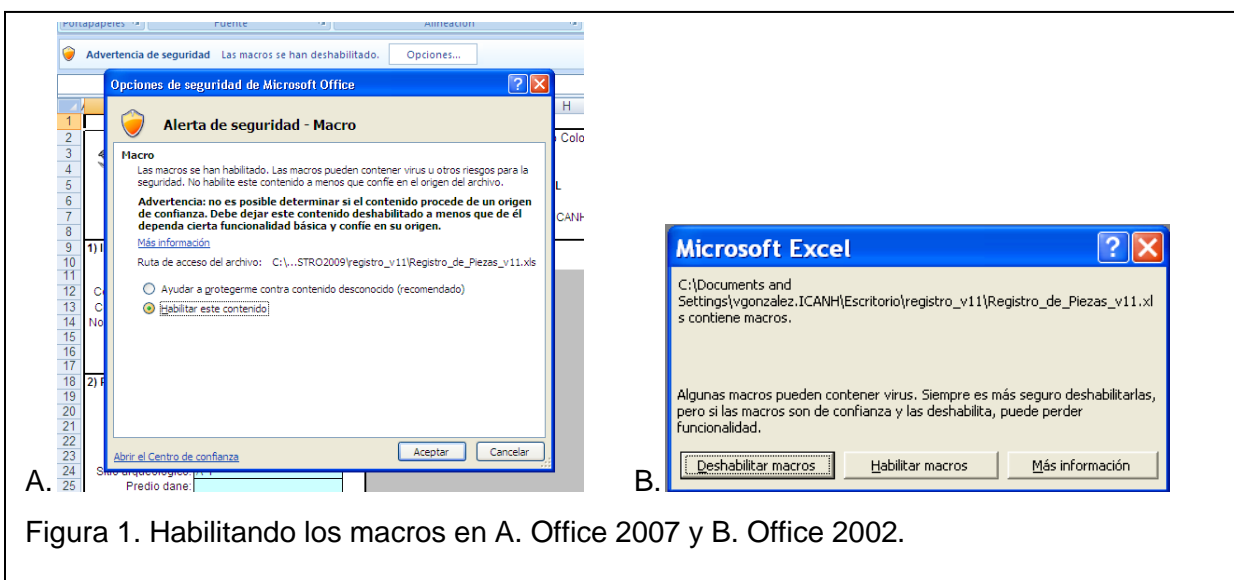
Portapapeles Fuente Alineación

Advertencia de seguridad Las macros se han deshabilitado. Opciones...

Opciones de seguridad de Microsoft Office

Alerta de seguridad - Macro

Macro
Las macros se han habilitado. Las macros pueden contener virus u otros riesgos para la seguridad. No habilite este contenido a menos que confíe en el origen del archivo.

Advertencia: no es posible determinar si el contenido procede de un origen de confianza. Debe dejar este contenido deshabilitado a menos que de él dependa cierta funcionalidad básica y confíe en su origen.

Más información

Ruta de acceso del archivo: C:\...STRO2009\registro_v11\Registro_de_Piezas_v11.xls

Ayudar a protegerme contra contenido desconocido (recomendado)

Habilitar este contenido

Abrir el Centro de confianza

Aceptar Cancelar

H
Colo
L
CANH

1 2 3 4 5 6 7 8 9 10 11 12 13 14 15 16 17 18 19 20 21 22 23 24 25

1) I
C
C
No
2) F

Sitio arqueológico:
Predio dane:

A.

Microsoft Excel

C:\Documents and Settings\vgonzalez.ICANH\Escritorio\registro_v11\Registro_de_Piezas_v11.xls contiene macros.

Algunas macros pueden contener virus. Siempre es más seguro deshabilitarlas, pero si las macros son de confianza y las deshabilita, puede perder funcionalidad.

Deshabilitar macros Habilitar macros Más información

B.

Figura 1. Habilitando los macros en A. Office 2007 y B. Office 2002.